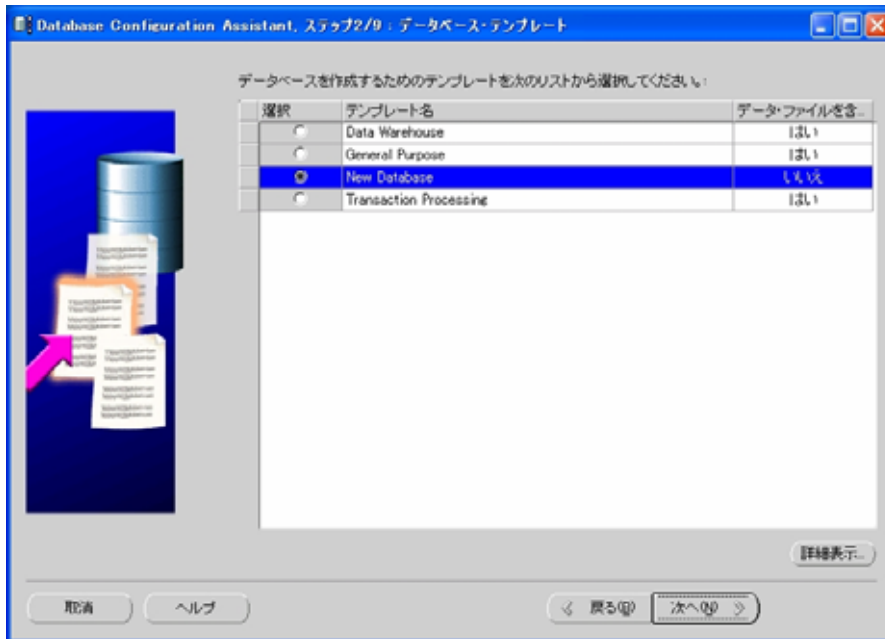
Database Configuration Assistant, ステップ2/9 : データベース・テンプレート

データベースを作成するためのテンプレートを次のリストから選択してください:

| 選択 | テンプレート名 | データ・ファイルを含... |
|---|---|---|
| | Data Warehouse | はい |
| | General Purpose | はい |
| | New Database | いいえ |
| | Transaction Processing | はい |

詳細表示...

取消

ヘルプ

< 戻る(B)

次へ(N) >